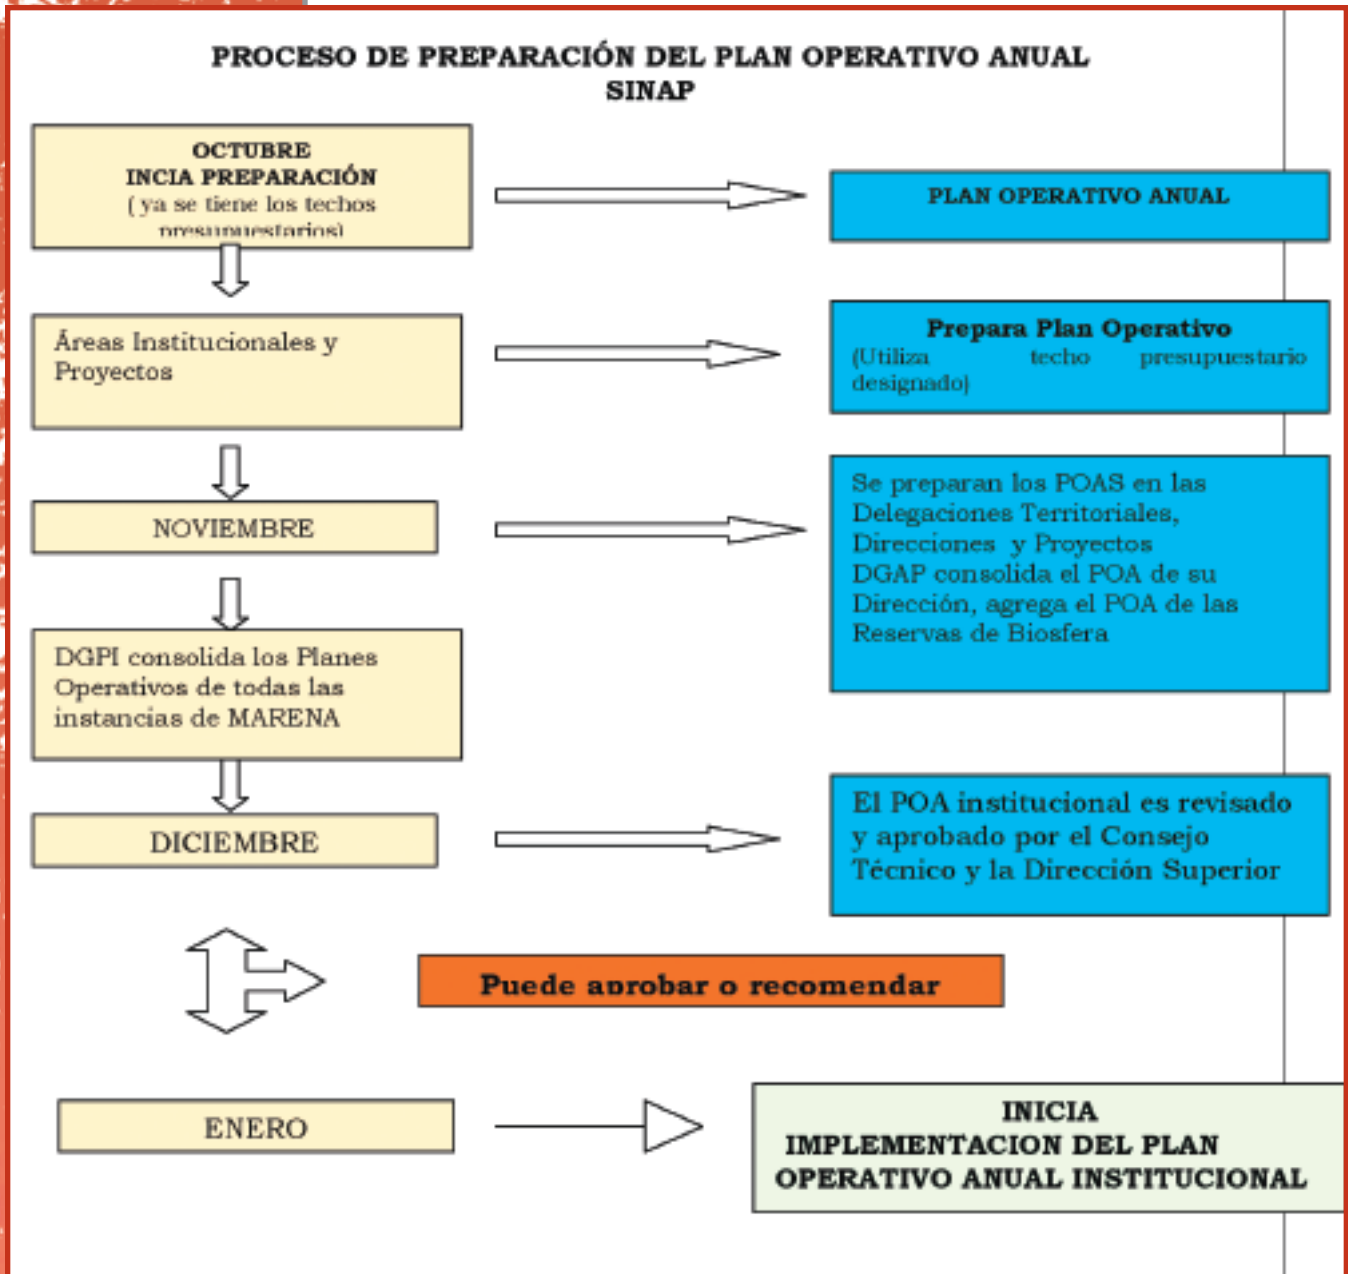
PROCESO DE PREPARACIÓN DEL PLAN OPERATIVO ANUAL SINAP

OCTUBRE
INCIA PREPARACIÓN
( ya se tiene los techos presupuestarios)

PLAN OPERATIVO ANUAL

Áreas Institucionales y Proyectos

Prepara Plan Operativo
(Utiliza techo presupuestario designado)

NOVIEMBRE

Se preparan los POAS en las Delegaciones Territoriales, Direcciones y Proyectos DGAP consolida el POA de su Dirección, agrega el POA de las Reservas de Biosfera

DGPI consolida los Planes Operativos de todas las instancias de MARENA

DICIEMBRE

El POA institucional es revisado y aprobado por el Consejo Técnico y la Dirección Superior

Puede aprobar o recomendar

ENERO

INICIA
IMPLEMENTACION DEL PLAN OPERATIVO ANUAL INSTITUCIONAL